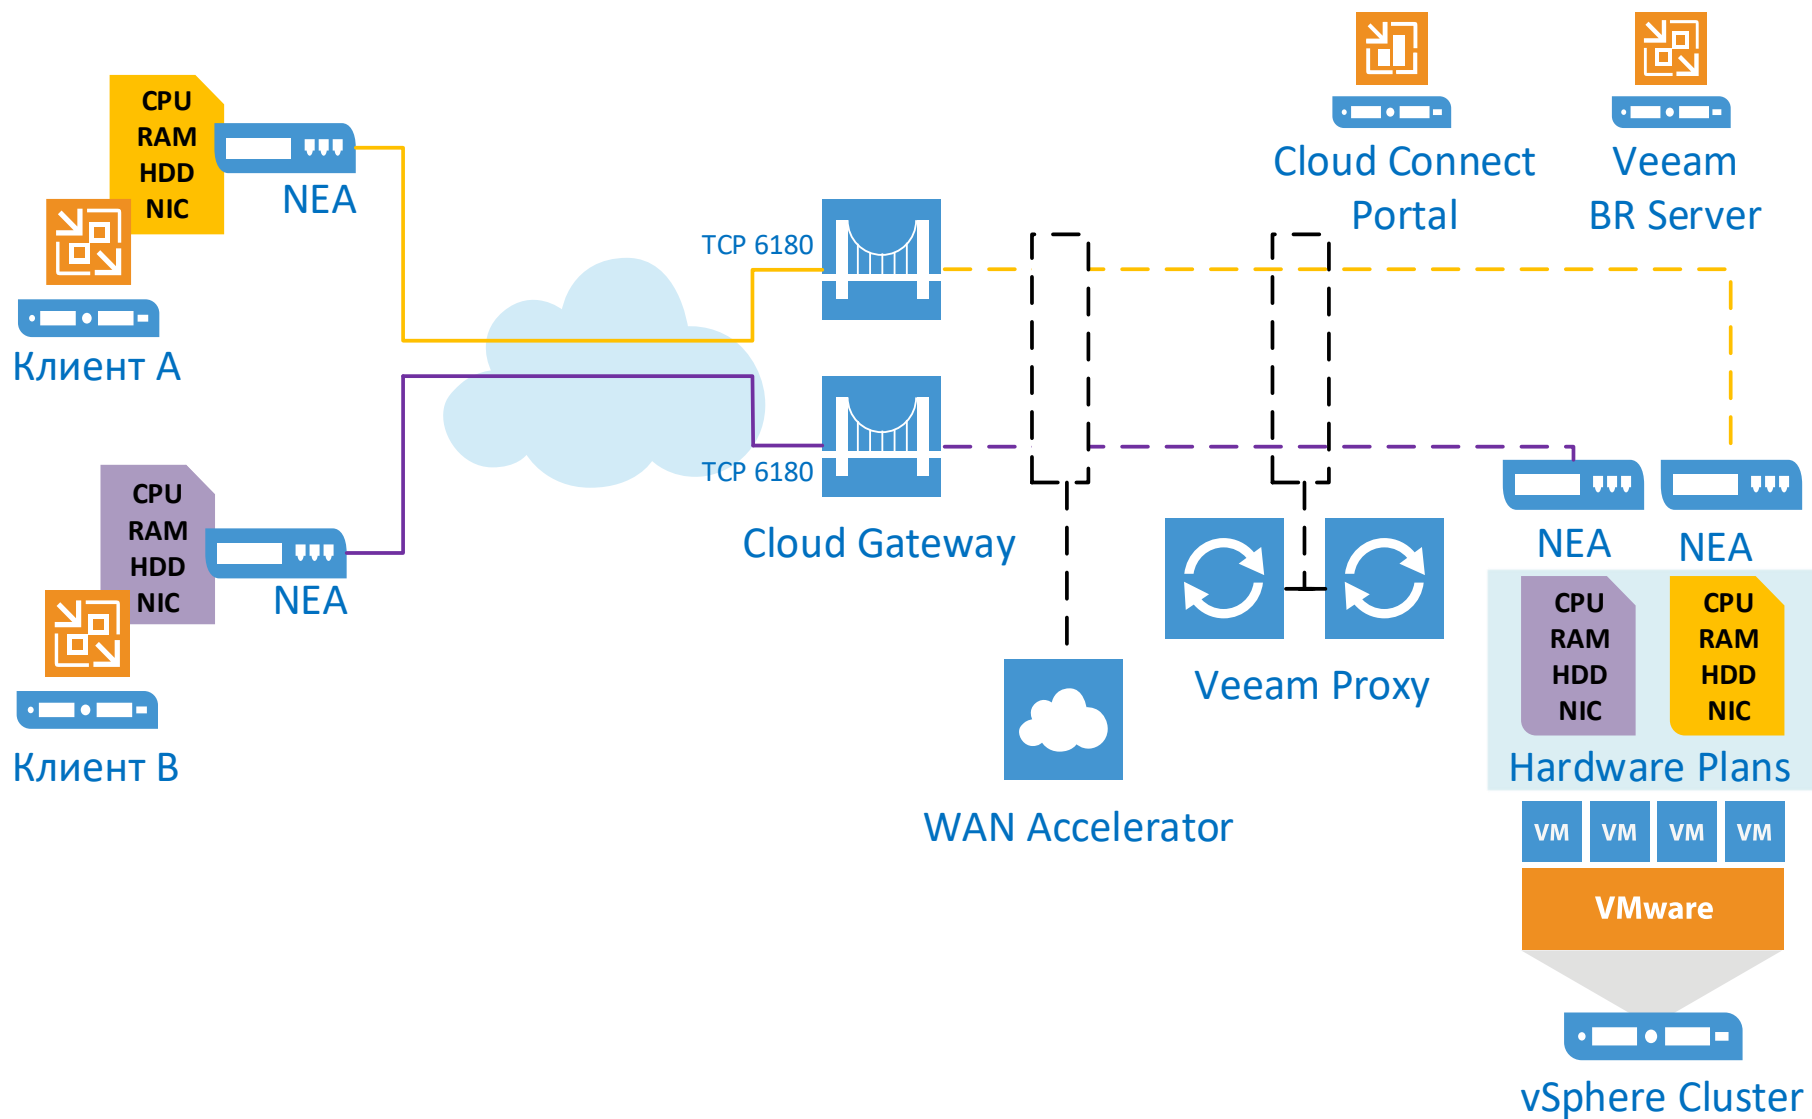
CPU
RAM
HDD
NIC

NEA

Клиент А

CPU
RAM
HDD
NIC

NEA

Клиент В

TCP 6180

TCP 6180

Cloud Gateway

Cloud Connect Portal

Veeam BR Server

WAN Accelerator

Veeam Proxy

NEA

NEA

CPU
RAM
HDD
NIC

CPU
RAM
HDD
NIC

Hardware Plans

VM VM VM VM

VMware

vSphere Cluster